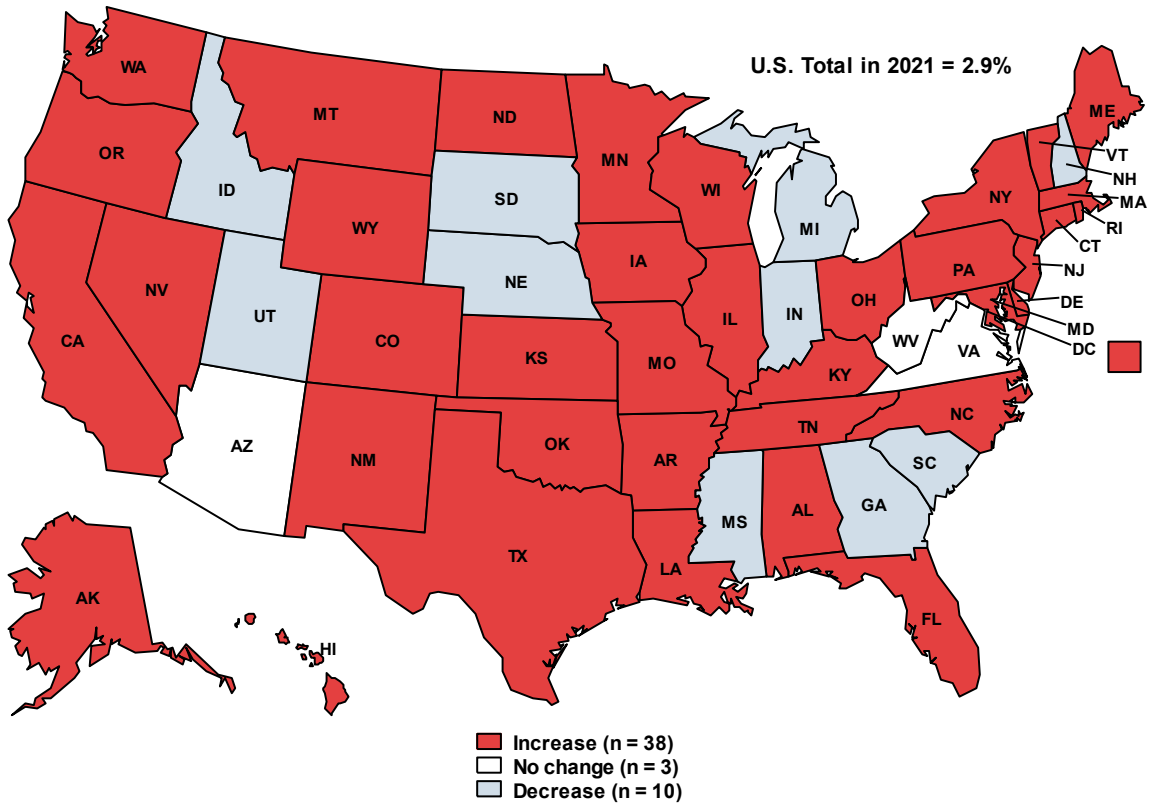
U.S. Total in 2021 = 2.9%

WA
MT
ND
MN
ME
OR
ID
SD
WI
MI
NY
VT
NH
MA
RI
CT
WY
IA
NE
PA
NJ
NV
UT
CO
IL
IN
OH
DE
MD
DC
CA
KS
MO
KY
WV
VA
AZ
NM
OK
TN
NC
AR
SC
MS
AL
GA
TX
LA
FL
AK
HI

Increase (n = 38)
No change (n = 3)
Decrease (n = 10)